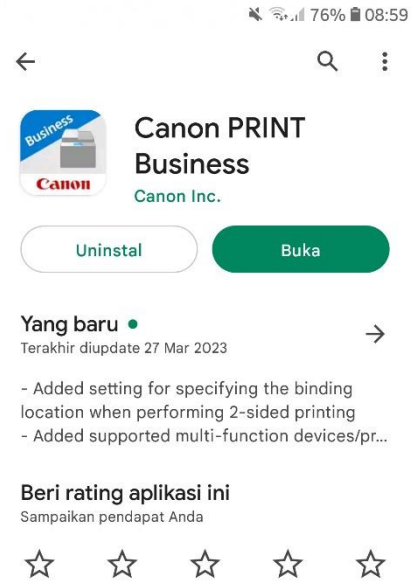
76% 08:59

Business
Canon

Canon PRINT Business
Canon Inc.

Uninstal
Buka

Yang baru •
Terakhir diupdate 27 Mar 2023

- Added setting for specifying the binding location when performing 2-sided printing
- Added supported multi-function devices/pr...

Beri rating aplikasi ini
Sampaikan pendapat Anda